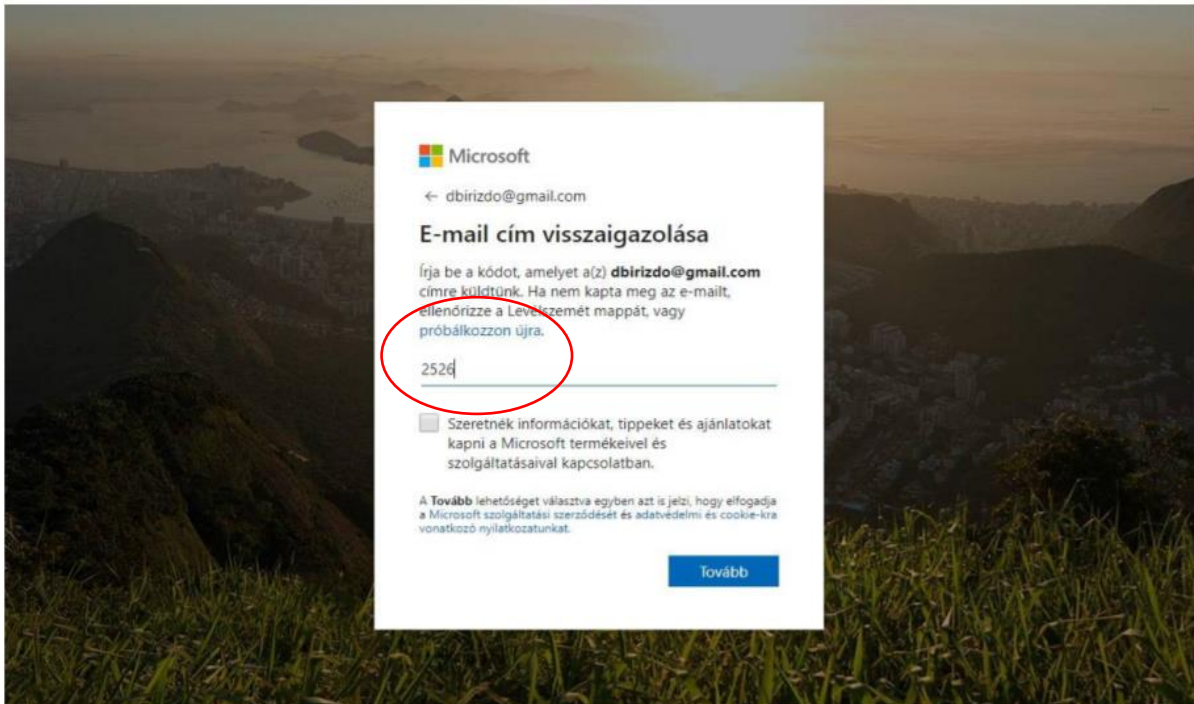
Microsoft

← dbirizdo@gmail.com

E-mail cím visszaigazolása

Írja be a kódot, amelyet a(z) **dbirizdo@gmail.com** címre küldtünk. Ha nem kapta meg az e-mailt, ellenőrizze a Levélszemét mappát, vagy próbálkozzon újra.

2526

Szeretnék információkat, tippeket és ajánlatokat kapni a Microsoft termékeivel és szolgáltatásaival kapcsolatban.

A **Tovább** lehetőséget választva egyben azt is jelzi, hogy elfogadja a Microsoft szolgáltatási szerződését és adatvédelmi és cookie-kra vonatkozó nyilatkozatunkat.

Tovább